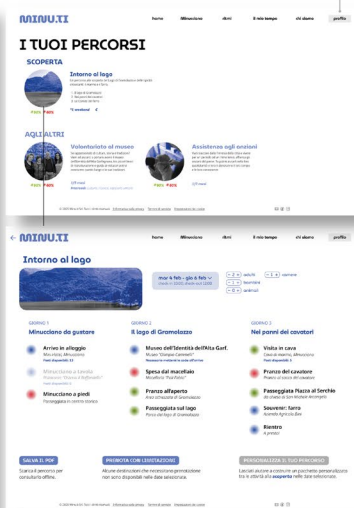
MINU.TI

home   Minuciano   ritmi   Il mio tempo   chi siamo   profilo

I TUOI PERCORSI

SCOPERTA

Intorno al lago

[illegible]

Facile Facile

AGLI ALTRI

Volontariato al museo

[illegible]

Facile Facile

Assistenza agli anziani

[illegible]

Facile Facile

© 2020 Minu.Ti   Informativa sulla privacy   Termini di servizio

← MINU.TI

home   Minuciano   ritmi   Il mio tempo   chi siamo   profilo

Intorno al lago

mar 6 feb - gio 8 feb

2 adulti   1 camera

GIORNO 1
Minuciano da gustare

Arrivo in alloggio

Minuciano a tavola

Minuciano a piedi

GIORNO 2
Il lago di Gramolazzo

Museo dell'Identità dell'Alta Garf.

Spesa dal macellaio

Pranzo all'aperto

Passeggiata sul lago

GIORNO 3
Nei panni dei cavatori

Visita in cava

Pranzo del cavatore

Passeggiata Piazza al Serchio

Souvenir: farro

Rientro

SALVA IL PDF
Scarica il percorso per consultarlo offline.

PRENOTA CON LE STRUTTURE
Allora dedicandoti alle necessarie prenotazione nelle date disponibili nella data selezionata.

PERSONALIZZA IL TUO PERCORSO
Lasciati aiutare a costruire un pacchetto personalizzato tra le attività alla scoperta nelle date selezionate.

© 2020 Minu.Ti   Informativa sulla privacy   Termini di servizio